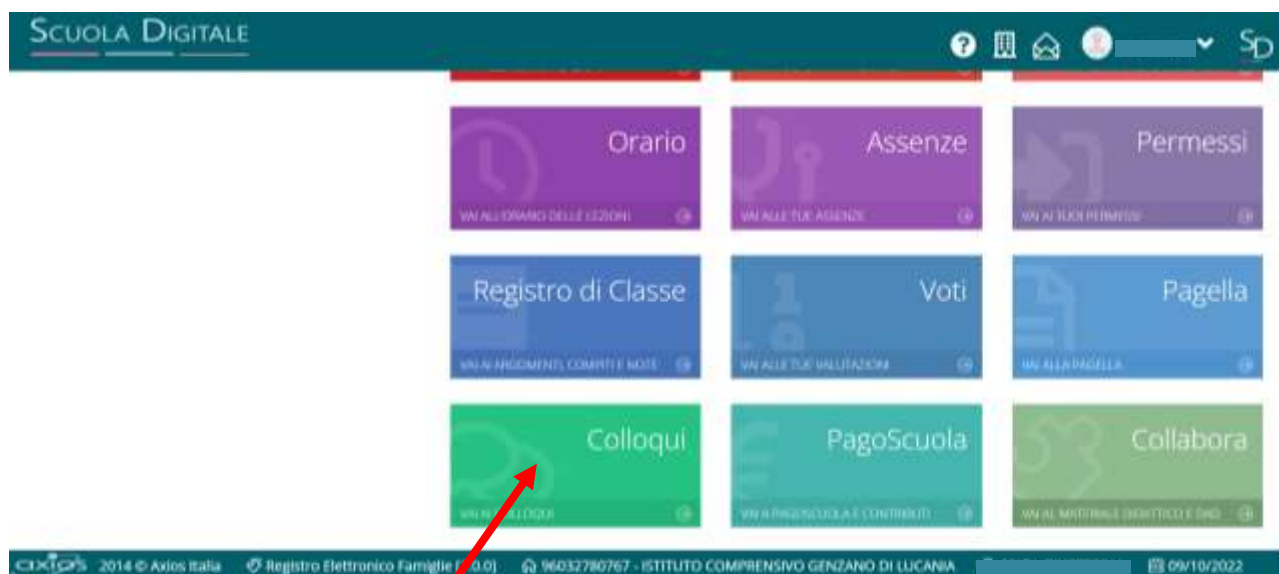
SCUOLA DIGITALE

SD

Orario
VAI ALL'ORARIO DELLE LEZIONI

Assenze
VAI ALLE TUE ASSENZE

Permessi
VAI AI TUOI PERMESSI

Registro di Classe
VAI AI ARGOMENTI, COMPITI E NOTE

Voti
VAI ALLE TUE VALUTAZIONI

Pagella
VAI ALLA PAGELLA

Colloqui
VAI AI COLLOQUI

PagoScuola
VAI A PAGOSCUOLA E CONTRIBUTI

Collabora
VAI AL MATERIALE DIDATTICO E DAD

axios 2014 © Axios Italia Registro Elettronico Famiglie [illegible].0) 96032780767 - ISTITUTO COMPRENSIVO GENZANO DI LUCANIA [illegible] 09/10/2022